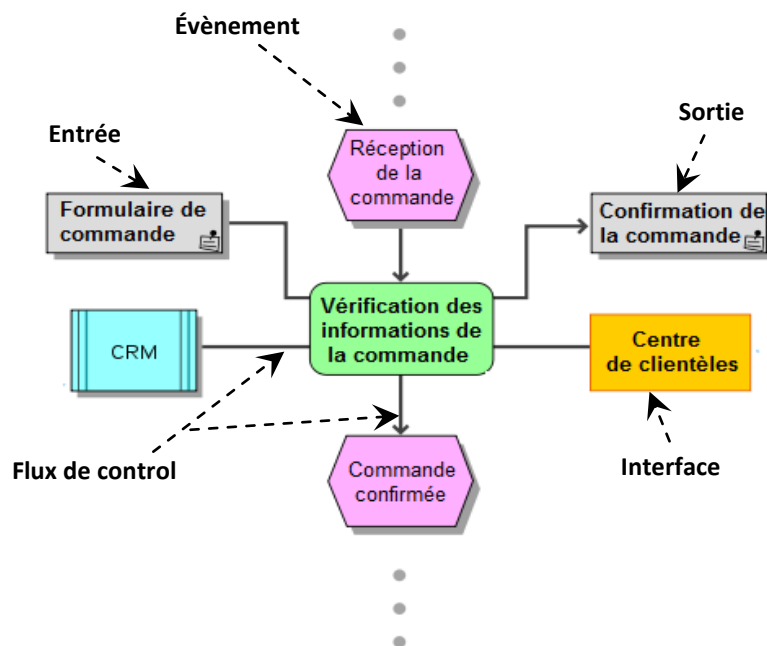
Évènement

Entrée

Sortie

Réception de la commande

Formulaire de commande

Confirmation de la commande

CRM

Vérification des informations de la commande

Centre de clientèles

Flux de control

Commande confirmée

Interface